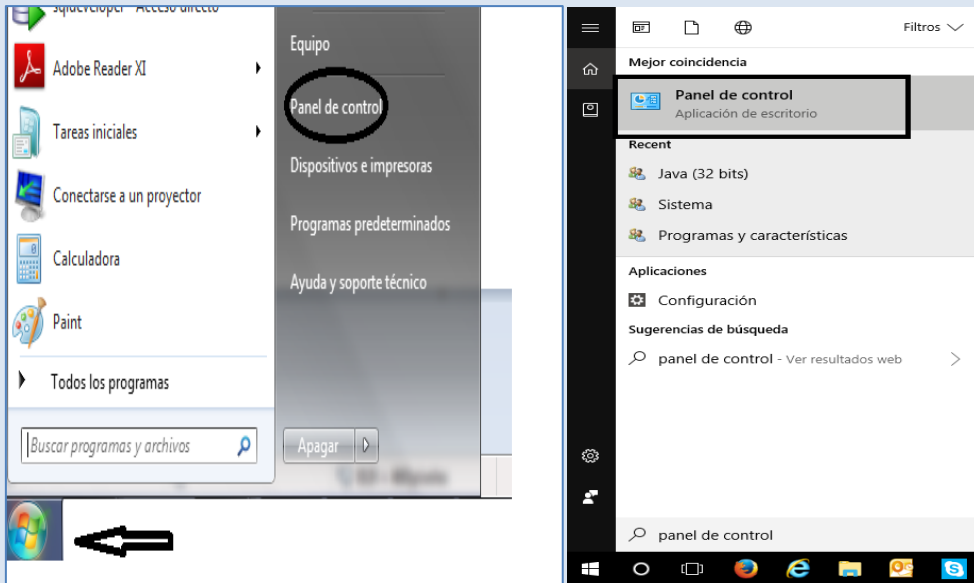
sqldeveloper - Acceso directo
Adobe Reader XI
Tareas iniciales
Conectarse a un proyector
Calculadora
Paint
Todos los programas
Buscar programas y archivos

Equipo
Panel de control
Dispositivos e impresoras
Programas predeterminados
Ayuda y soporte técnico
Apagar

Filtros
Mejor coincidencia
Panel de control
Aplicación de escritorio
Recent
Java (32 bits)
Sistema
Programas y características
Aplicaciones
Configuración
Sugerencias de búsqueda
panel de control - Ver resultados web
panel de control